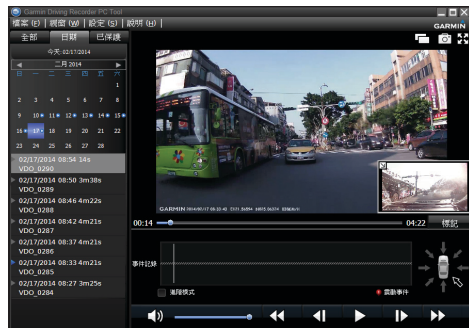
Garmin Driving Recorder PC Tool

檔案 (E) | 視窗 (W) | 設定 (S) | 說明 (H)

GARMIN

全部 | 日期 | 已保護

今天: 02/17/2014

二月 2014

日 一 二 三 四 五 六

1

2 3 4 5 6 7 8

9 10 11 12 13 14 15

16 17 18 19 20 21 22

23 24 25 26 27 28

02/17/2014 08:54 14s
VDO_0290

02/17/2014 08:50 3m38s
VDO_0289

02/17/2014 08:46 4m22s
VDO_0288

02/17/2014 08:42 4m21s
VDO_0287

02/17/2014 08:37 4m21s
VDO_0286

02/17/2014 08:33 4m21s
VDO_0285

02/17/2014 08:27 3m25s
VDO_0284

GARMIN

00:14

04:22

標記

事件記錄

進階模式

震動事件